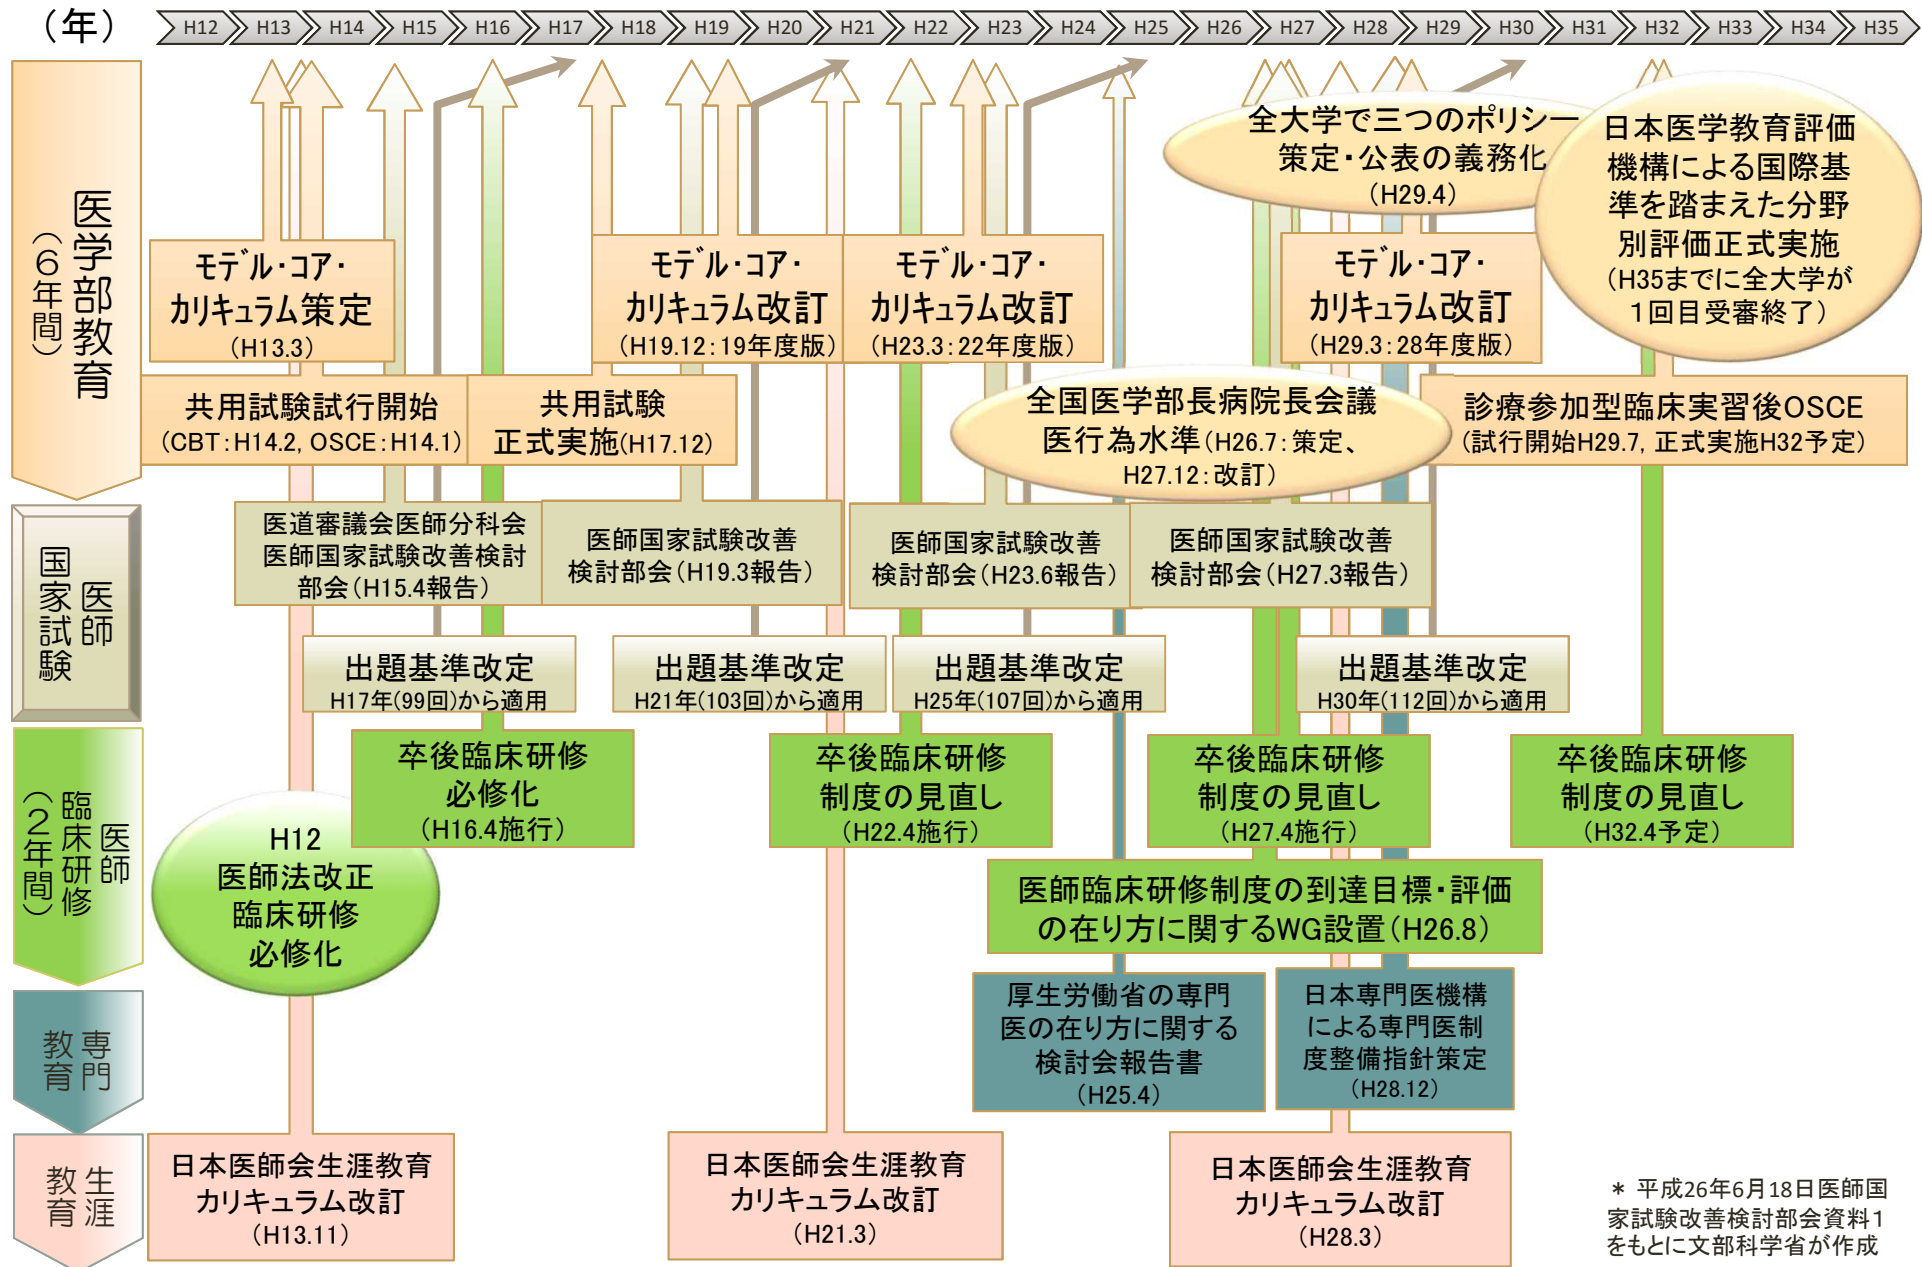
（年） H12 H13 H14 H15 H16 H17 H18 H19 H20 H21 H22 H23 H24 H25 H26 H27 H28 H29 H30 H31 H32 H33 H34 H35

医学部教育（6年間）

モデル・コア・カリキュラム策定（H13.3）

モデル・コア・カリキュラム改訂（H19.12：19年度版）

モデル・コア・カリキュラム改訂（H23.3：22年度版）

全大学で三つのポリシー策定・公表の義務化（H29.4）

日本医学教育評価機構による国際基準を踏まえた分野別評価正式実施（H35までに全大学が1回目受審終了）

モデル・コア・カリキュラム改訂（H29.3：28年度版）

共用試験試行開始（CBT：H14.2, OSCE：H14.1）

共用試験正式実施（H17.12）

全国医学部長病院長会議 医行為水準（H26.7：策定、H27.12：改訂）

診療参加型臨床実習後OSCE（試行開始H29.7, 正式実施H32予定）

医師国家試験

医道審議会医師分科会医師国家試験改善検討部会（H15.4報告）

医師国家試験改善検討部会（H19.3報告）

医師国家試験改善検討部会（H23.6報告）

医師国家試験改善検討部会（H27.3報告）

出題基準改定 H17年(99回)から適用

出題基準改定 H21年(103回)から適用

出題基準改定 H25年(107回)から適用

出題基準改定 H30年(112回)から適用

医師臨床研修（2年間）

卒後臨床研修必修化（H16.4施行）

卒後臨床研修制度の見直し（H22.4施行）

卒後臨床研修制度の見直し（H27.4施行）

卒後臨床研修制度の見直し（H32.4予定）

H12 医師法改正 臨床研修必修化

医師臨床研修制度の到達目標・評価の在り方に関するWG設置（H26.8）

専門教育

厚生労働省の専門医の在り方に関する検討会報告書（H25.4）

日本専門医機構による専門医制度整備指針策定（H28.12）

生涯教育

日本医師会生涯教育カリキュラム改訂（H13.11）

日本医師会生涯教育カリキュラム改訂（H21.3）

日本医師会生涯教育カリキュラム改訂（H28.3）

＊ 平成26年6月18日医師国家試験改善検討部会資料1をもとに文部科学省が作成